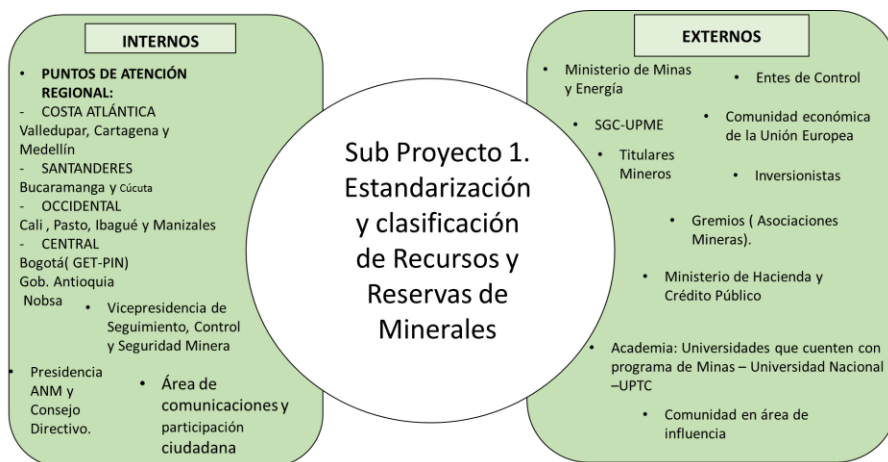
INTERNOS

• PUNTOS DE ATENCIÓN REGIONAL:
- COSTA ATLÁNTICA
Valledupar, Cartagena y Medellín
- SANTANDERES
Bucaramanga y Cúcuta
- OCCIDENTAL
Cali , Pasto, Ibagué y Manizales
- CENTRAL
Bogotá( GET-PIN)
Gob. Antioquia
Nobsa

• Vicepresidencia de Seguimiento, Control y Seguridad Minera

• Presidencia ANM y Consejo Directivo.

• Área de comunicaciones y participación ciudadana

Sub Proyecto 1. Estandarización y clasificación de Recursos y Reservas de Minerales

EXTERNOS

• Ministerio de Minas y Energía

• Entes de Control

• SGC-UPME

• Comunidad económica de la Unión Europea

• Titulares Mineros

• Inversionistas

• Gremios ( Asociaciones Mineras).

• Ministerio de Hacienda y Crédito Público

• Academia: Universidades que cuenten con programa de Minas – Universidad Nacional –UPTC

• Comunidad en área de influencia